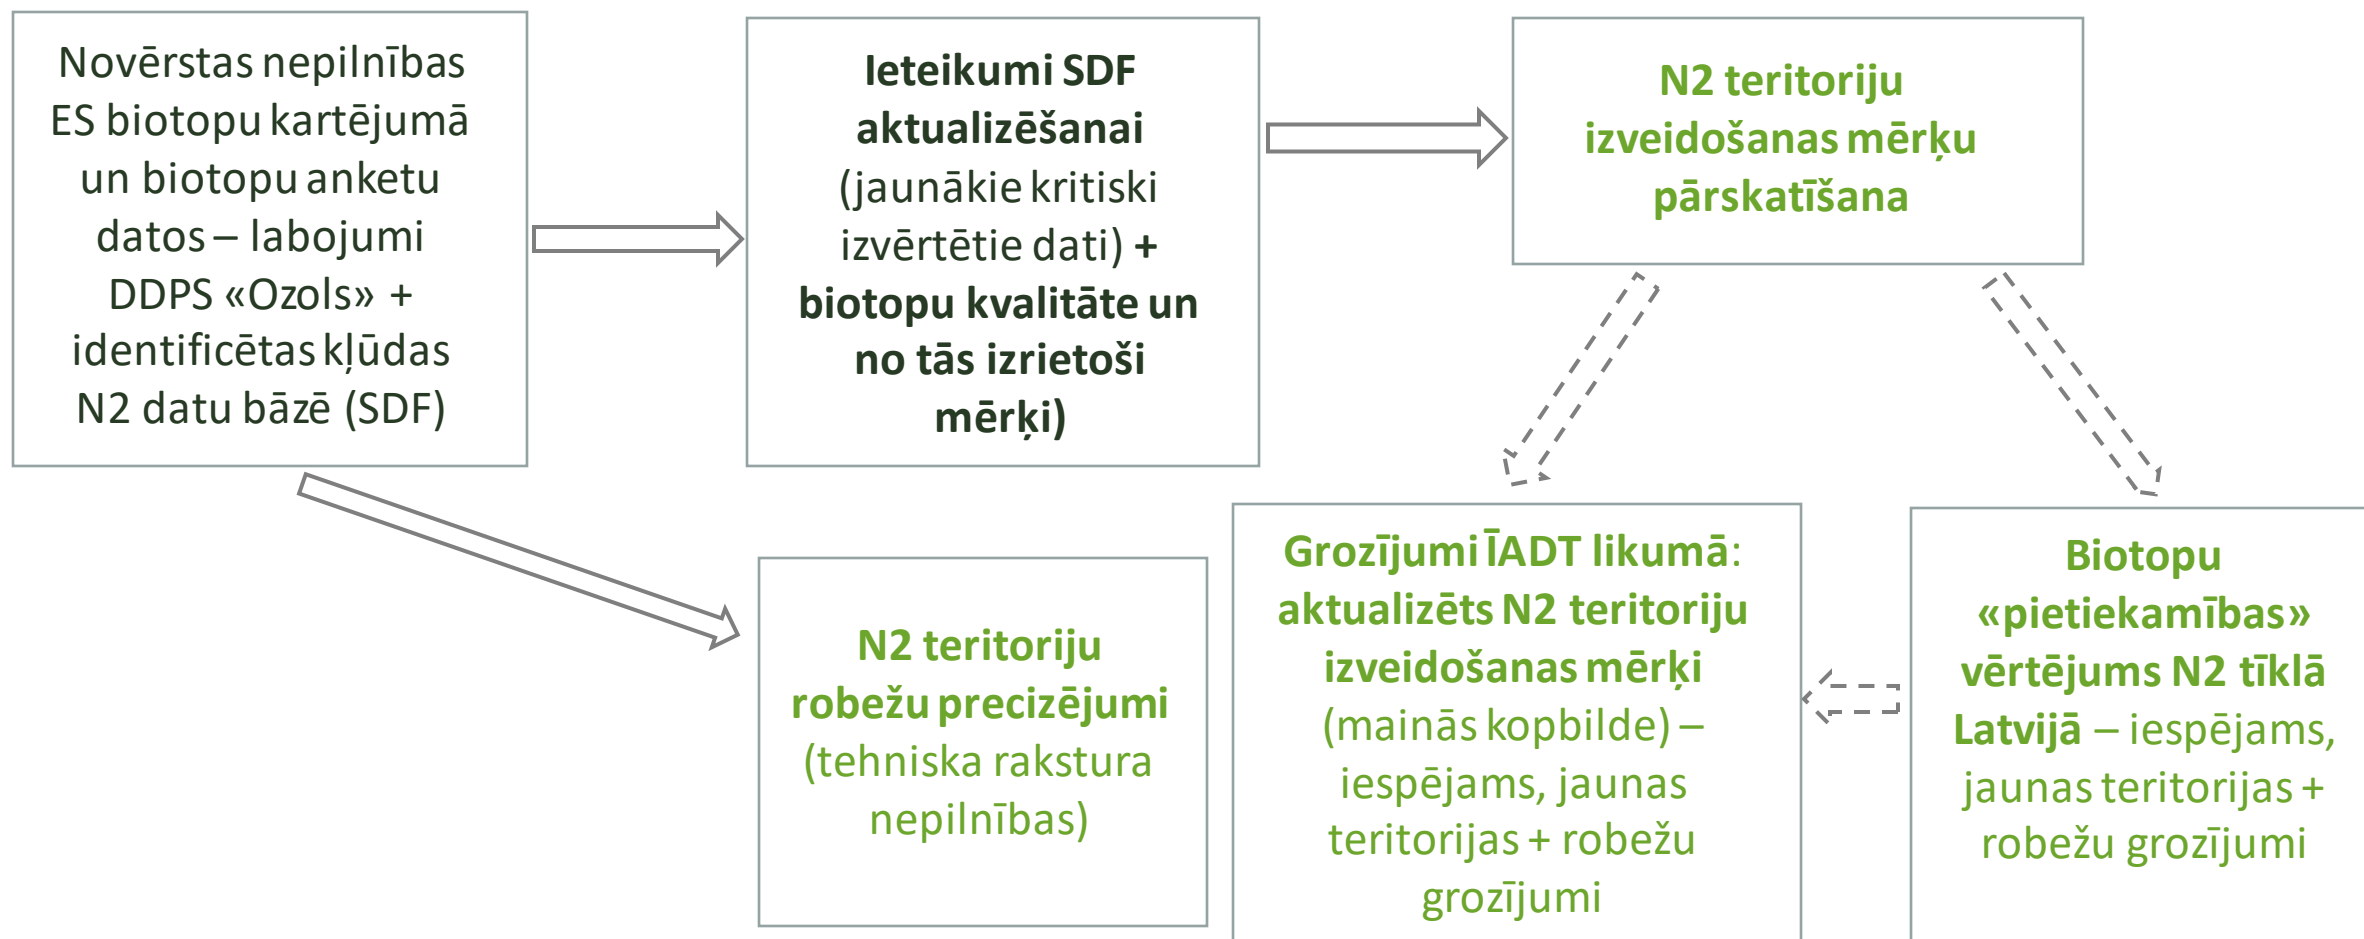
Novērstas nepilnības ES biotopu kartējumā un biotopu anketu datos – labojumi DDPS «Ozols» + identificētas kļūdas N2 datu bāzē (SDF)

Ieteikumi SDF aktualizēšanai (jaunākie kritiski izvērtētie dati) + biotopu kvalitāte un no tās izrietoši mērķi)

N2 teritoriju izveidošanas mērķu pārskatīšana

N2 teritoriju robežu precizējumi (tehniska rakstura nepilnības)

Grozījumi ĪADT likumā: aktualizēts N2 teritoriju izveidošanas mērķi (mainās kopbilde) – iespējams, jaunas teritorijas + robežu grozījumi

Biotopu «pietiekamības» vērtējums N2 tīklā Latvijā – iespējams, jaunas teritorijas + robežu grozījumi